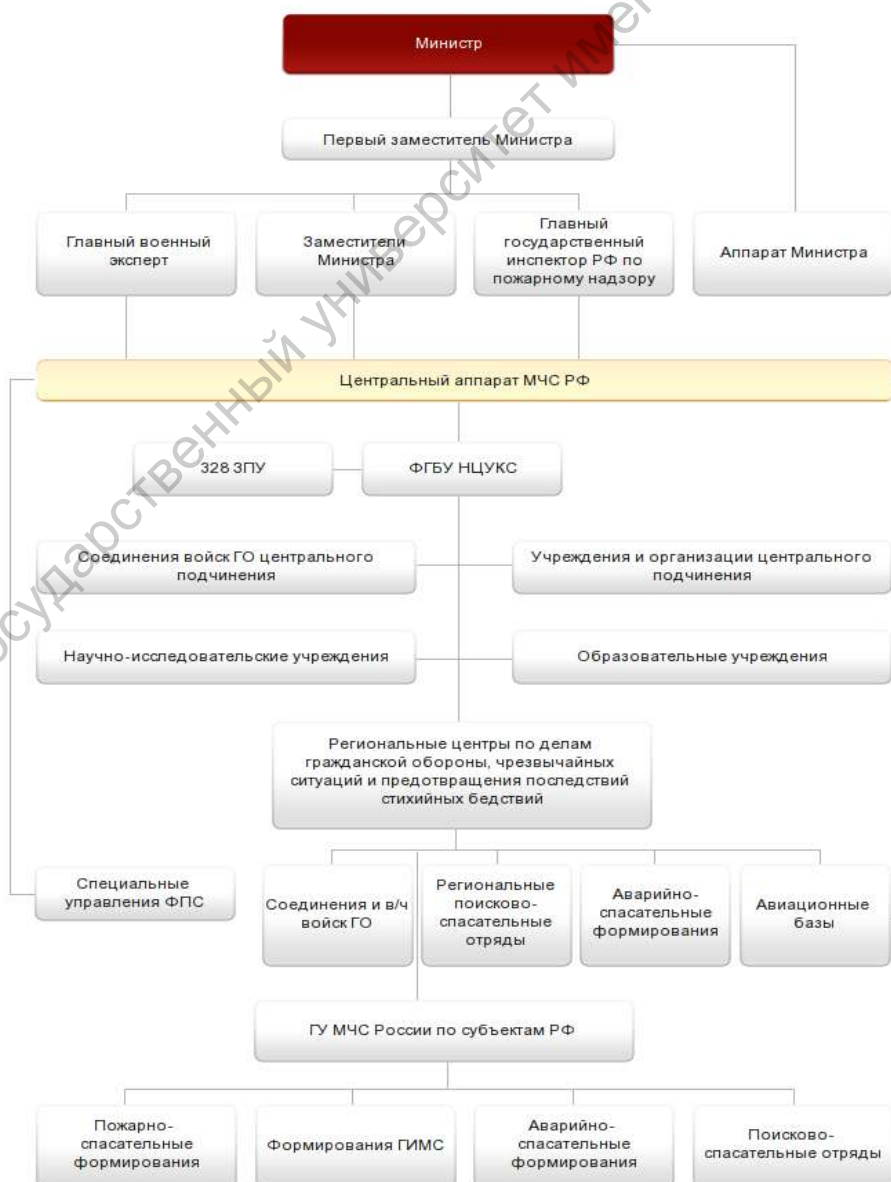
Министр

Первый заместитель Министра

Главный военный эксперт

Заместители Министра

Главный государственный инспектор РФ по пожарному надзору

Аппарат Министра

Центральный аппарат МЧС РФ

328 ЗПУ

ФГБУ НЦУКС

Соединения войск ГО центрального подчинения

Учреждения и организации центрального подчинения

Научно-исследовательские учреждения

Образовательные учреждения

Региональные центры по делам гражданской обороны, чрезвычайных ситуаций и предотвращения последствий стихийных бедствий

Специальные управления ФПС

Соединения и в/ч войск ГО

Региональные поисково-спасательные отряды

Аварийно-спасательные формирования

Авиационные базы

ГУ МЧС России по субъектам РФ

Пожарно-спасательные формирования

Формирования ГИМС

Аварийно-спасательные формирования

Поисково-спасательные отряды

Государственный университет имени